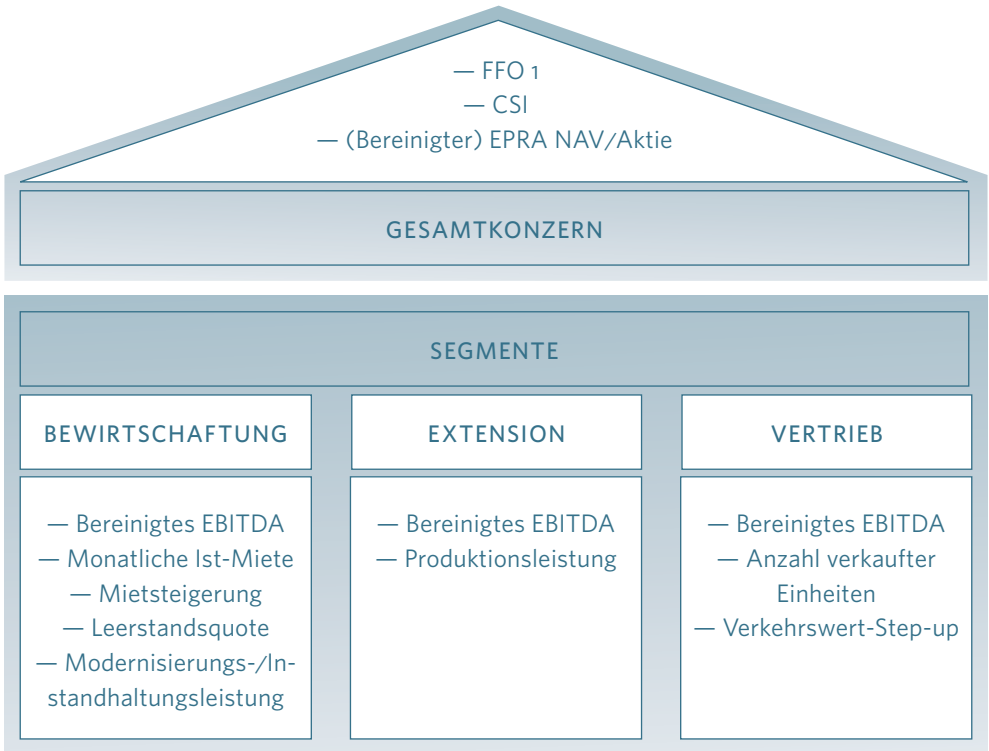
— FFO 1
— CSI
— (Bereinigter) EPRA NAV/Aktie

GESAMTKONZERN

SEGMENTE

BEWIRTSCHAFTUNG

— Bereinigtes EBITDA
— Monatliche Ist-Miete
— Mietsteigerung
— Leerstandsquote
— Modernisierungs-/Instandhaltungsleistung

EXTENSION

— Bereinigtes EBITDA
— Produktionsleistung

VERTRIEB

— Bereinigtes EBITDA
— Anzahl verkaufter Einheiten
— Verkehrswert-Step-up